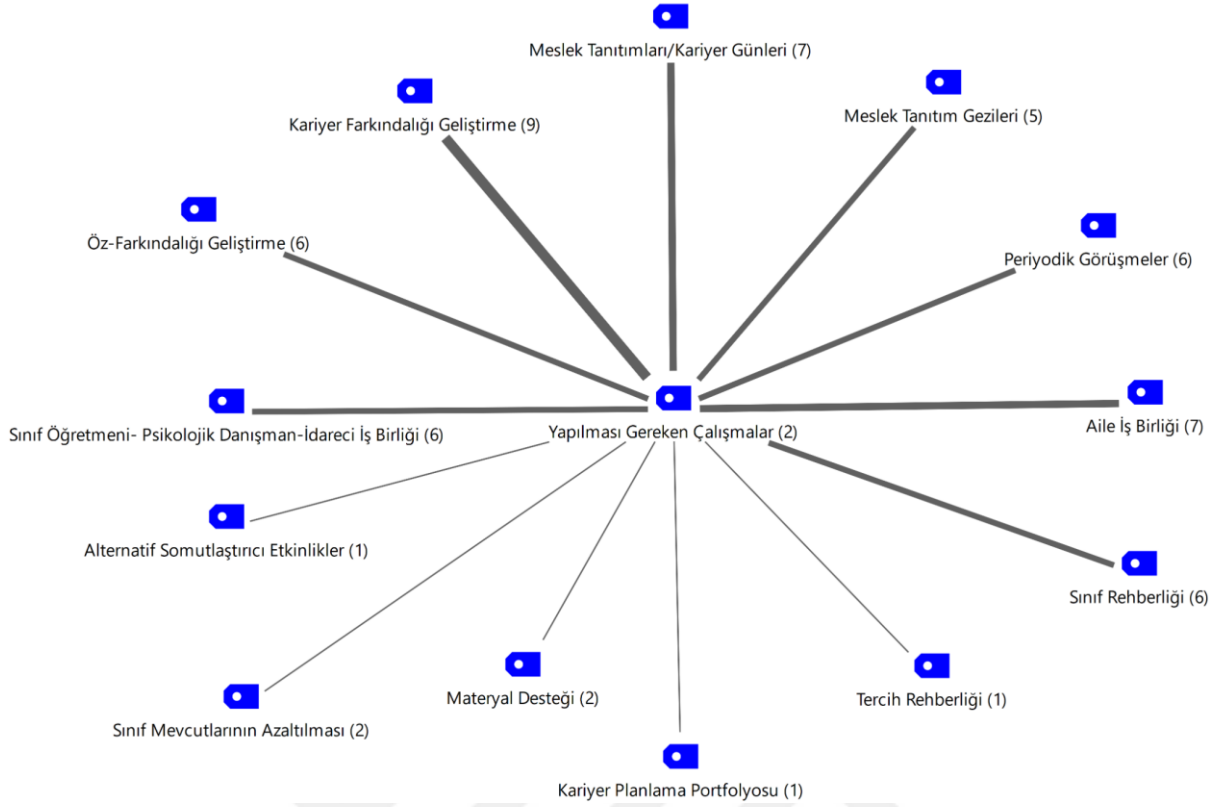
Meslek Tanıtımları/Kariyer Günleri (7)

Kariyer Farkındalığı Geliştirme (9)

Meslek Tanıtım Gezileri (5)

Öz-Farkındalığı Geliştirme (6)

Periyodik Görüşmeler (6)

Sınıf Öğretmeni- Psikolojik Danışman-İdareci İş Birliği (6)

Yapılması Gereken Çalışmalar (2)

Aile İş Birliği (7)

Alternatif Somutlaştırıcı Etkinlikler (1)

Sınıf Rehberliği (6)

Materyal Desteği (2)

Tercih Rehberliği (1)

Sınıf Mevcutlarının Azaltılması (2)

Kariyer Planlama Portfolyosu (1)